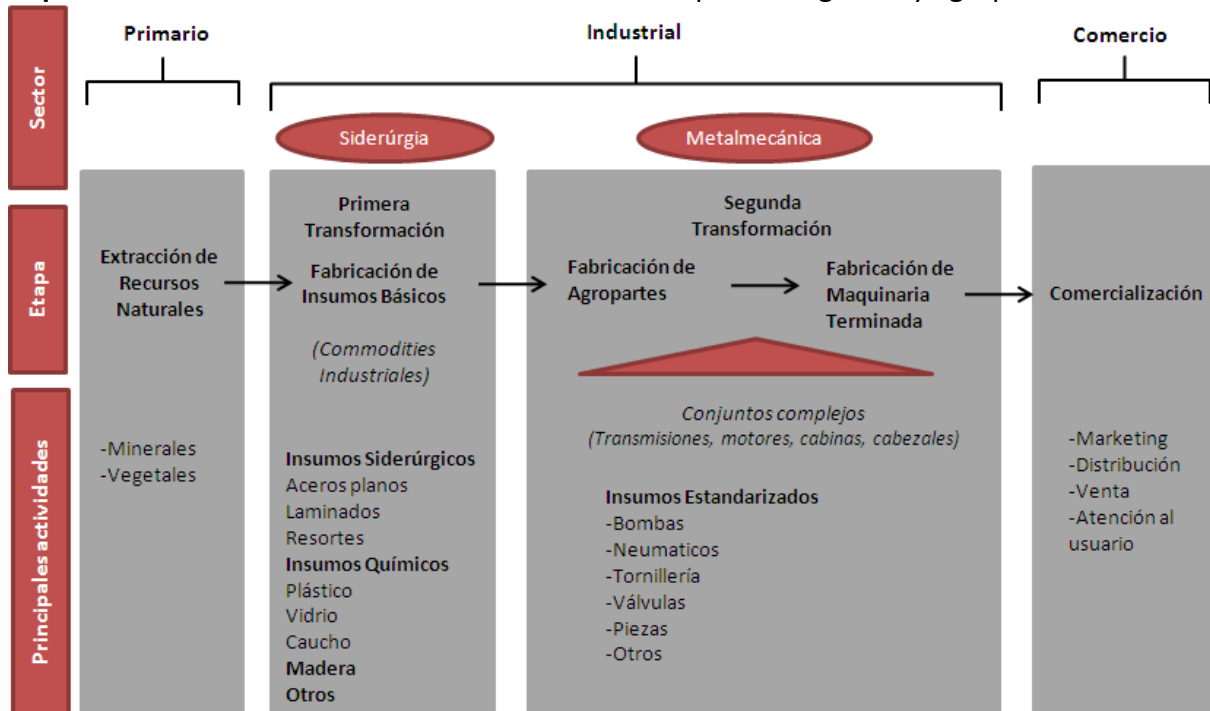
Sector

Primario

Industrial

Comercio

Siderúrgia

Metalmecánica

Etapa

Extracción de Recursos Naturales

Primera Transformación

Fabricación de Insumos Básicos

(Commodities Industriales)

Segunda Transformación

Fabricación de Agropartes

Fabricación de Maquinaria Terminada

Comercialización

Principales actividades

-Minerales
-Vegetales

Insumos Siderúrgicos
Aceros planos
Laminados
Resortes
Insumos Químicos
Plástico
Vidrio
Caucho
Madera
Otros

Conjuntos complejos
(Transmisiones, motores, cabinas, cabezales)

Insumos Estandarizados
-Bombas
-Neumaticos
-Tornillería
-Válvulas
-Piezas
-Otros

-Marketing
-Distribución
-Venta
-Atención al usuario